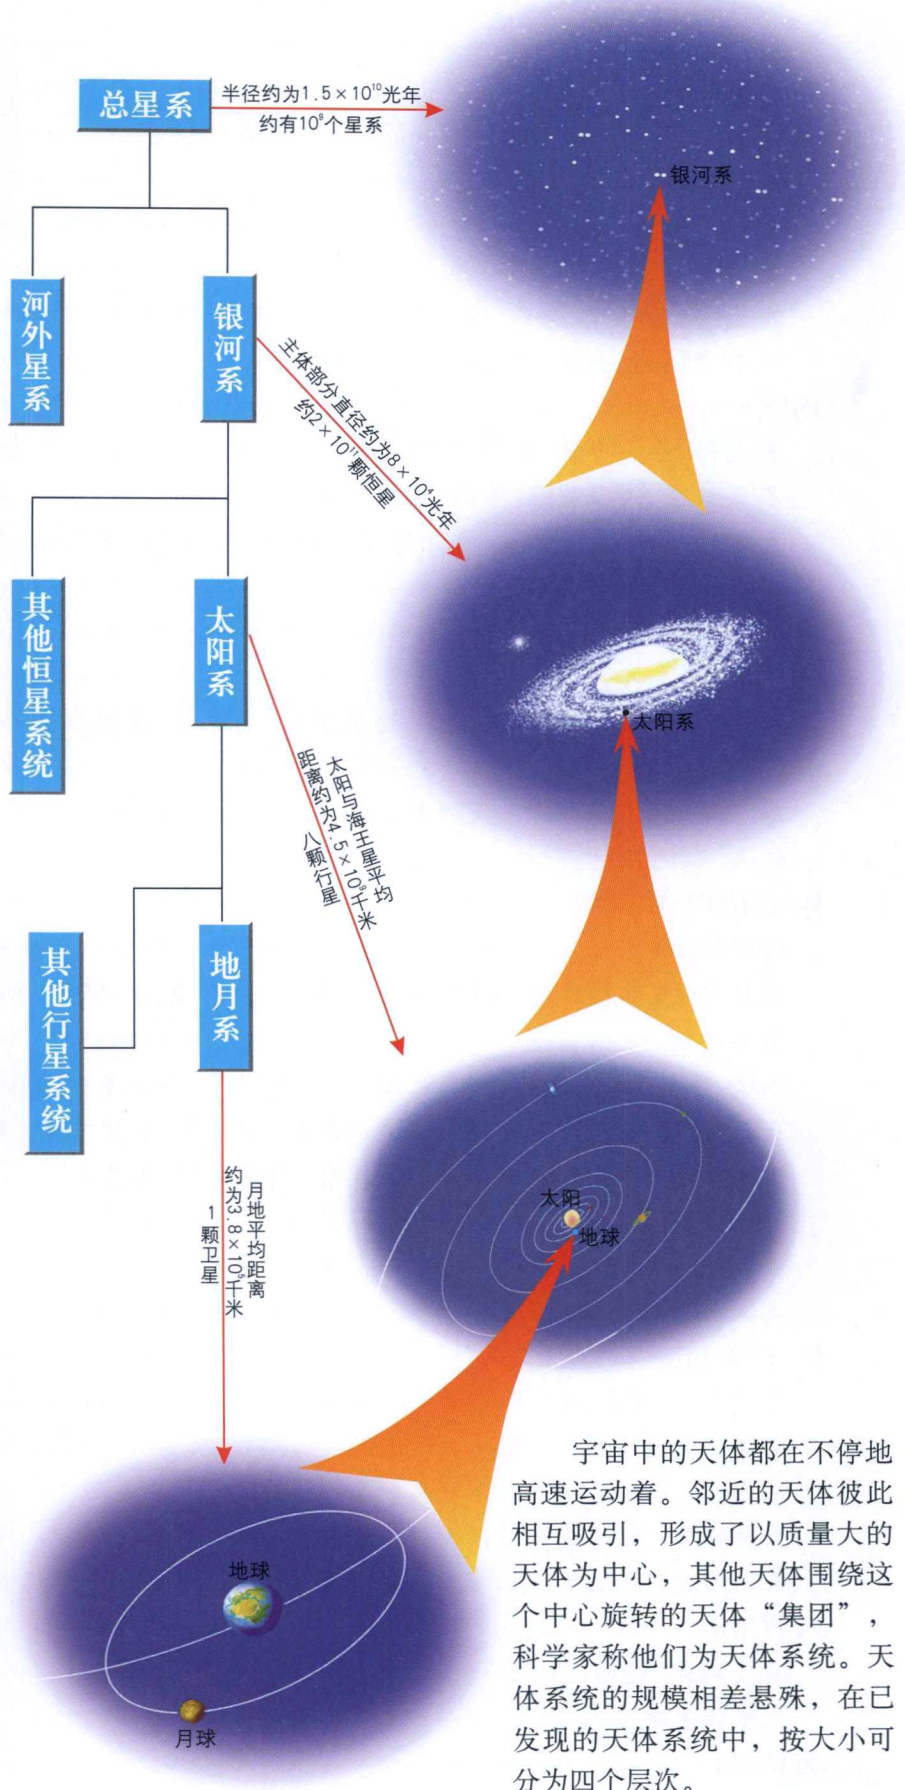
总星系
半径约为$1.5\times10^{10}$光年
约有$10^9$个星系

银河系

河外星系

银河系
主体部分直径约为$8\times10^4$光年
约$2\times10^{11}$颗恒星

其他恒星系统

太阳系

太阳系
太阳与海王星平均距离约为$4.5\times10^9$千米
八颗行星

其他行星系统

地月系
月地平均距离约为$3.8\times10^5$千米
1颗卫星

太阳
地球

地球
月球

宇宙中的天体都在不停地高速运动着。邻近的天体彼此相互吸引，形成了以质量大的天体为中心，其他天体围绕这个中心旋转的天体“集团”，科学家称他们为天体系统。天体系统的规模相差悬殊，在已发现的天体系统中，按大小可分为四个层次。